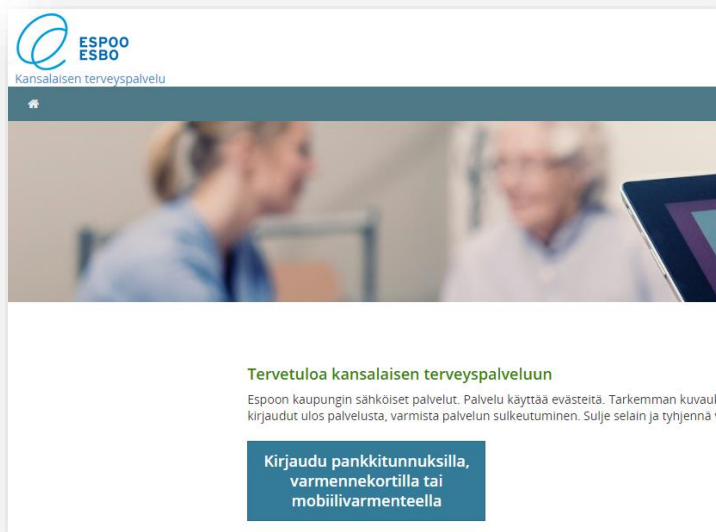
ESPOO
ESBO
Kansalaisen terveyspalvelu

Tervetuloa kansalaisen terveyspalveluun

Espoon kaupungin sähköiset palvelut. Palvelu käyttää evästeitä. Tarkemman kuvaul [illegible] kirjaudut ulos palvelusta, varmista palvelun sulkeutuminen. Sulje selain ja tyhjennä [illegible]

Kirjaudu pankkitunnuksilla, varmennekortilla tai mobiilivarmenteella